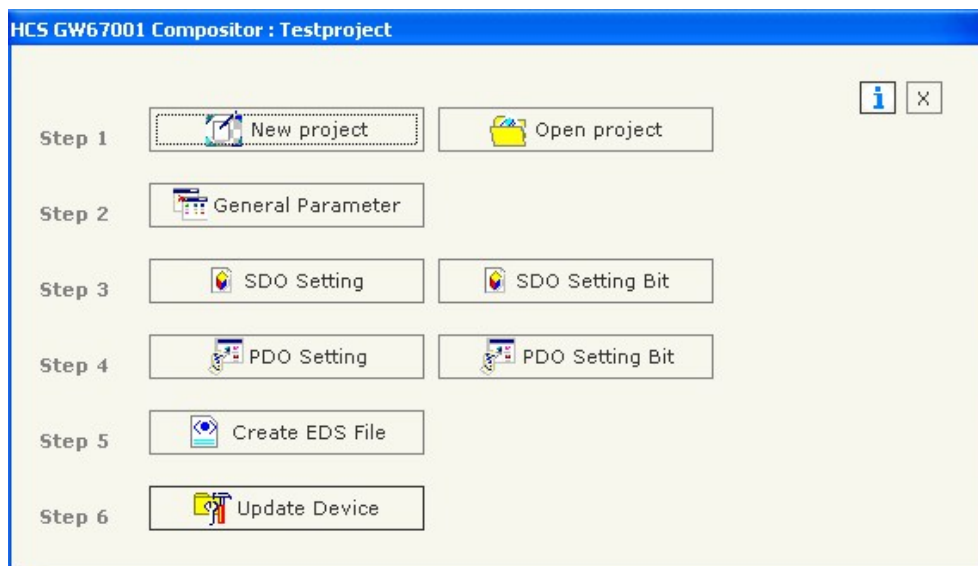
HCS GW67001 Compositor : Testproject

i X

Step 1 New project Open project

Step 2 General Parameter

Step 3 SDO Setting SDO Setting Bit

Step 4 PDO Setting PDO Setting Bit

Step 5 Create EDS File

Step 6 Update Device